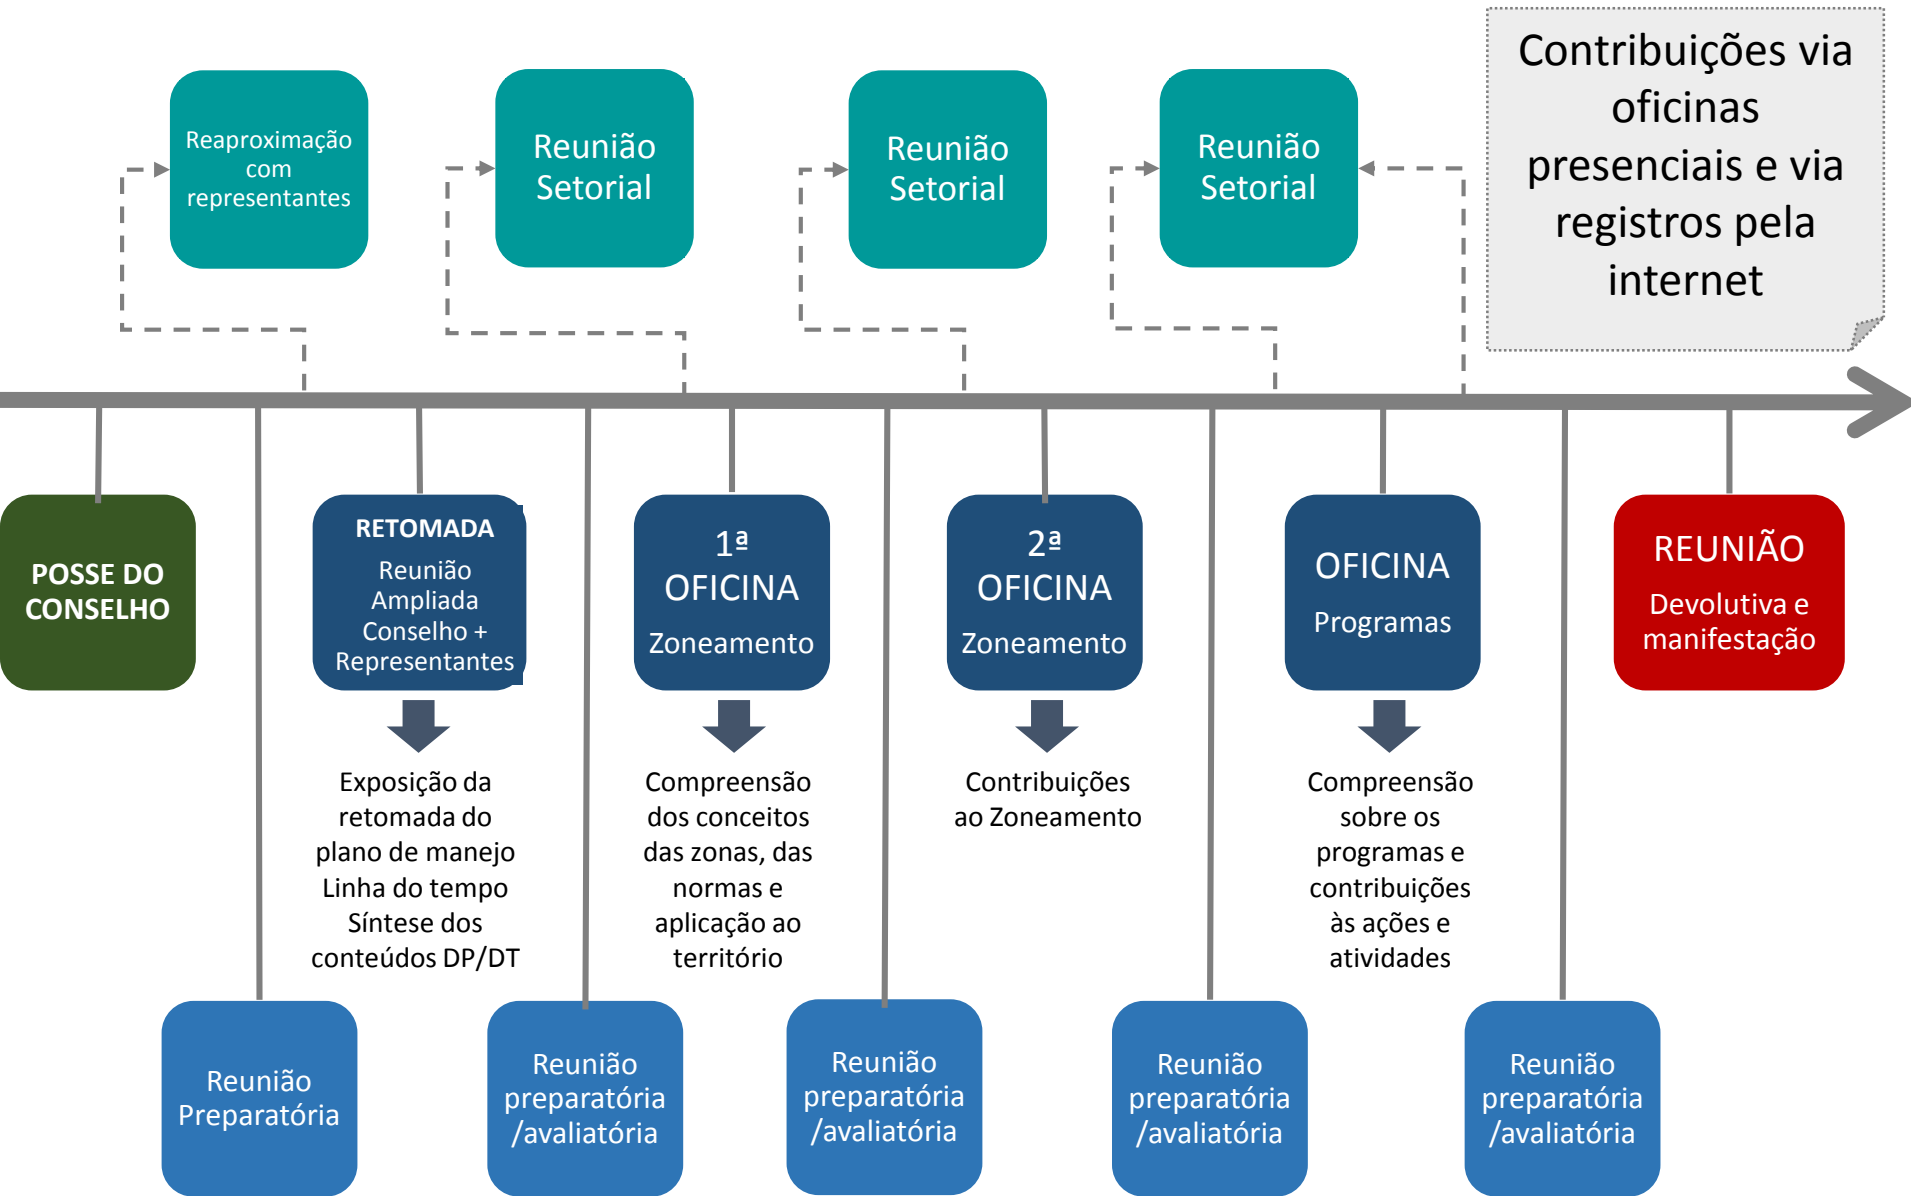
Reaproximação com representantes

Reunião Setorial

Reunião Setorial

Reunião Setorial

Contribuições via oficinas presenciais e via registros pela internet

POSSE DO CONSELHO

RETOMADA
Reunião Ampliada Conselho + Representantes

Exposição da retomada do plano de manejo
Linha do tempo
Síntese dos conteúdos DP/DT

1ª OFICINA
Zoneamento

Compreensão dos conceitos das zonas, das normas e aplicação ao território

2ª OFICINA
Zoneamento

Contribuições ao Zoneamento

OFICINA
Programas

Compreensão sobre os programas e contribuições às ações e atividades

REUNIÃO
Devolutiva e manifestação

Reunião Preparatória

Reunião preparatória /avaliatória

Reunião preparatória /avaliatória

Reunião preparatória /avaliatória

Reunião preparatória /avaliatória